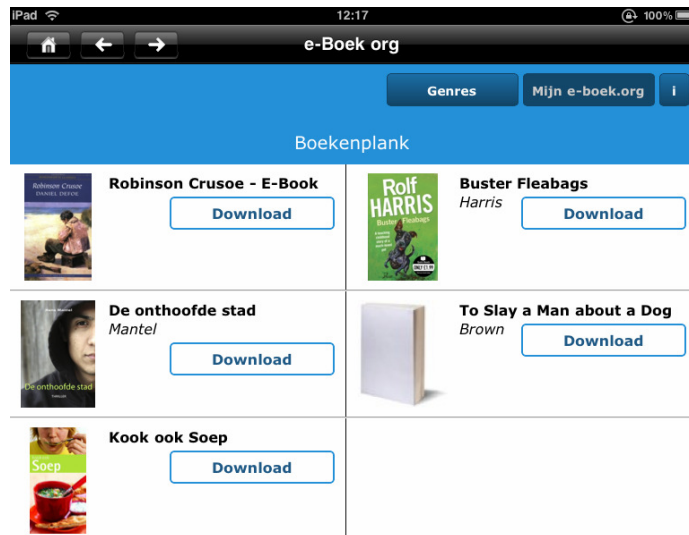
iPad 12:17 100%

e-Boek org

Genres | Mijn e-boek.org | i

Boekenplank

Robinson Crusoe
DANIEL DEFOE

Robinson Crusoe - E-Book
Download

Rolf HARRIS
Buster Fleabags

Buster Fleabags
Harris
Download

De onthoofde stad

De onthoofde stad
Mantel
Download

To Slay a Man about a Dog
Brown
Download

Soep

Kook ook Soep
Download